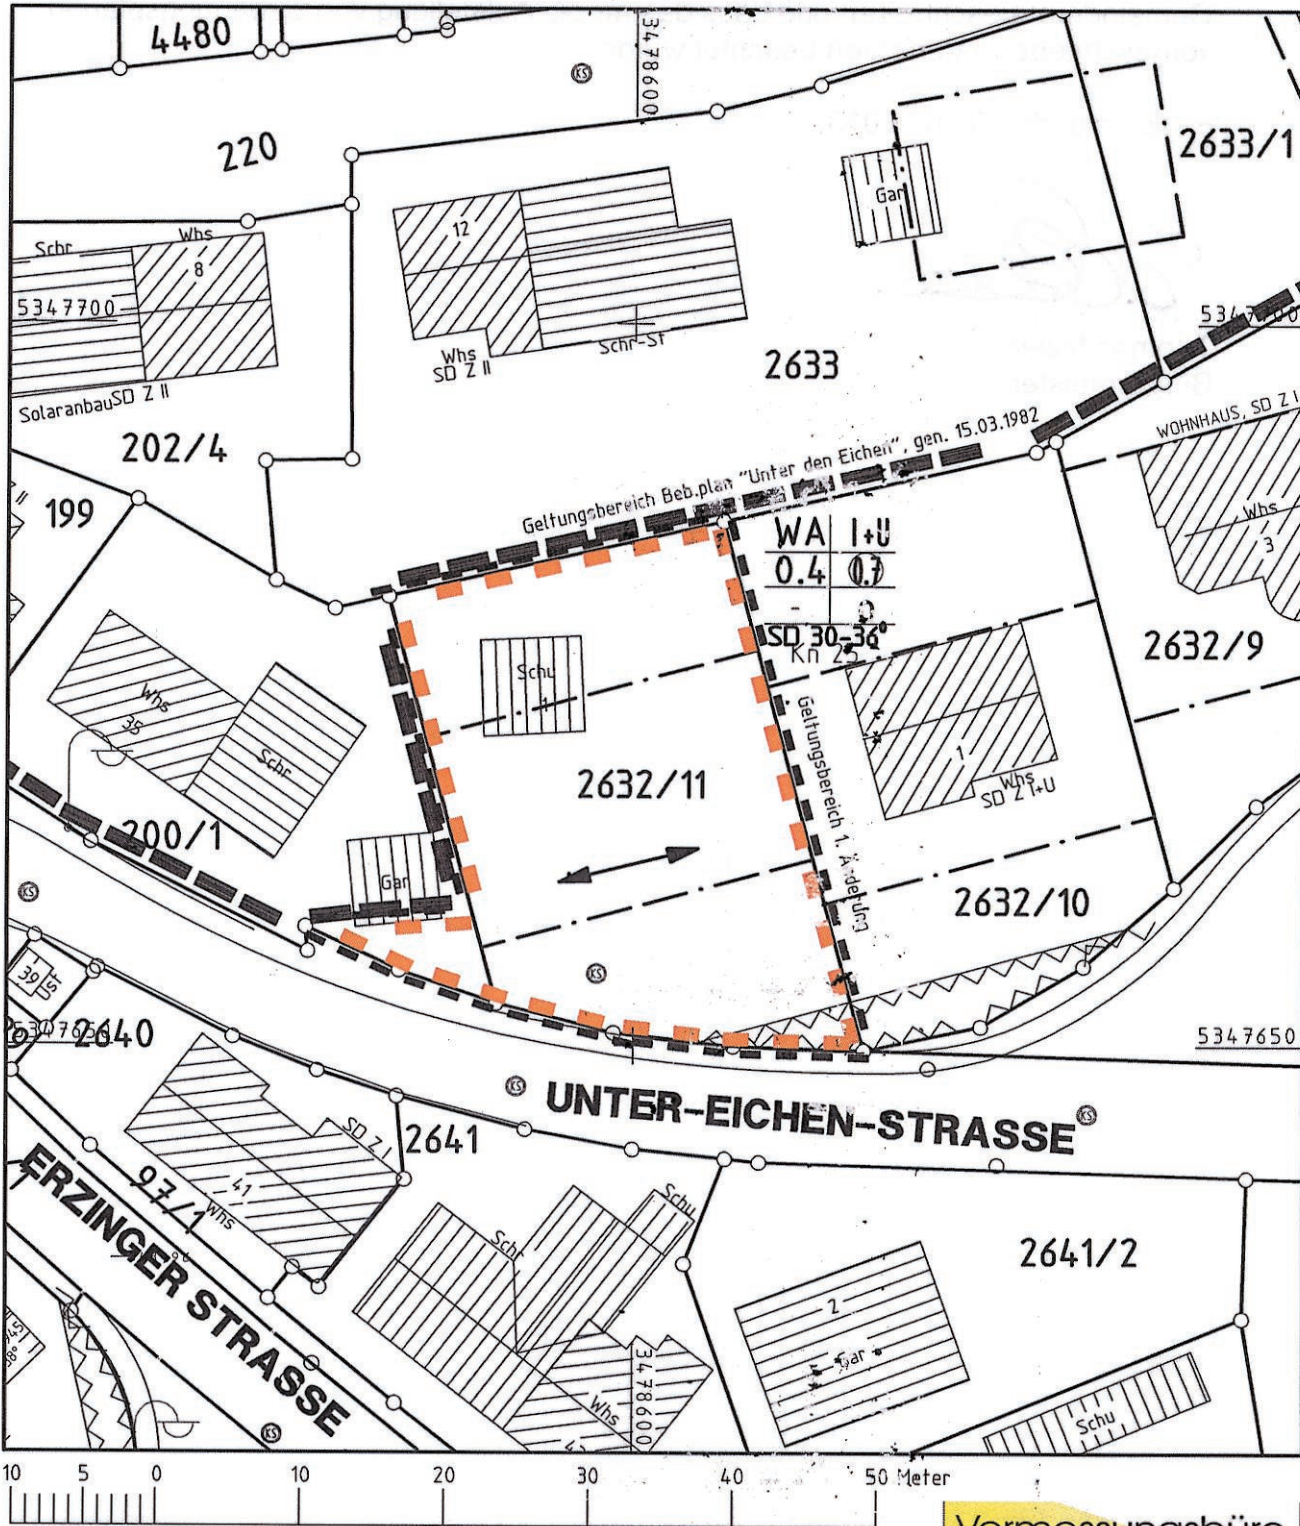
4480
3478600
220
2633/1
Gar
12
Schr
Whs
8
5347700
Whs SD Z II
Schr-St
2633
5347700
Solaranbau SD Z II
202/4
WOHNHAUS, SD Z I
Geltungsbereich Beb.plan "Unter den Eichen", gen. 15.03.1982
199
Whs
3
WA
I+U
0.4
0.7
SD 30-36°
Kn 2.5
2632/9
Schu
Whs
35
Schr
2632/11
Geltungsbereich 1. Änderung
1
Whs SD Z I+U
200/1
Gar
2632/10
39
Ust
5347650
2640
5347650
UNTER-EICHEN-STRASSE
SD Z I
2641
ERZINGER STRASSE
97/1
41
Whs
Schu
Schr
2641/2
2
Gar
3478600
Whs
Schu
10
5
0
10
20
30
40
50 Meter
Vermessungsbüro